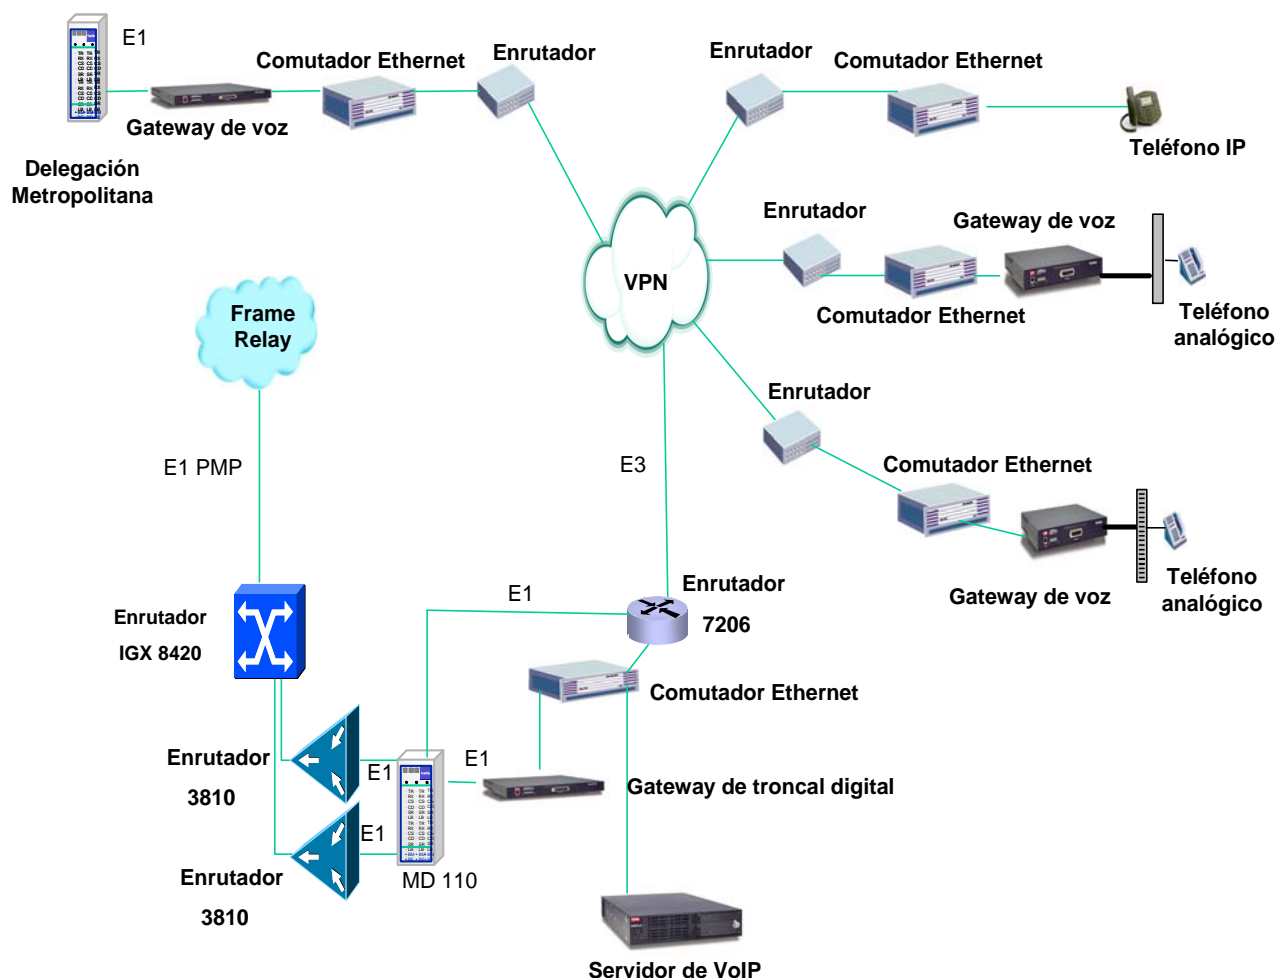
E1

Comutador Ethernet

Enrutador

Enrutador

Comutador Ethernet

Gateway de voz

Teléfono IP

Delegación Metropolitana

Enrutador

Gateway de voz

VPN

Comutador Ethernet

Teléfono analógico

Frame Relay

Enrutador

E1 PMP

E3

Comutador Ethernet

Enrutador IGX 8420

E1

Enrutador 7206

Gateway de voz

Teléfono analógico

Comutador Ethernet

Enrutador 3810

E1

E1

Gateway de troncal digital

E1

Enrutador 3810

MD 110

Servidor de VoIP